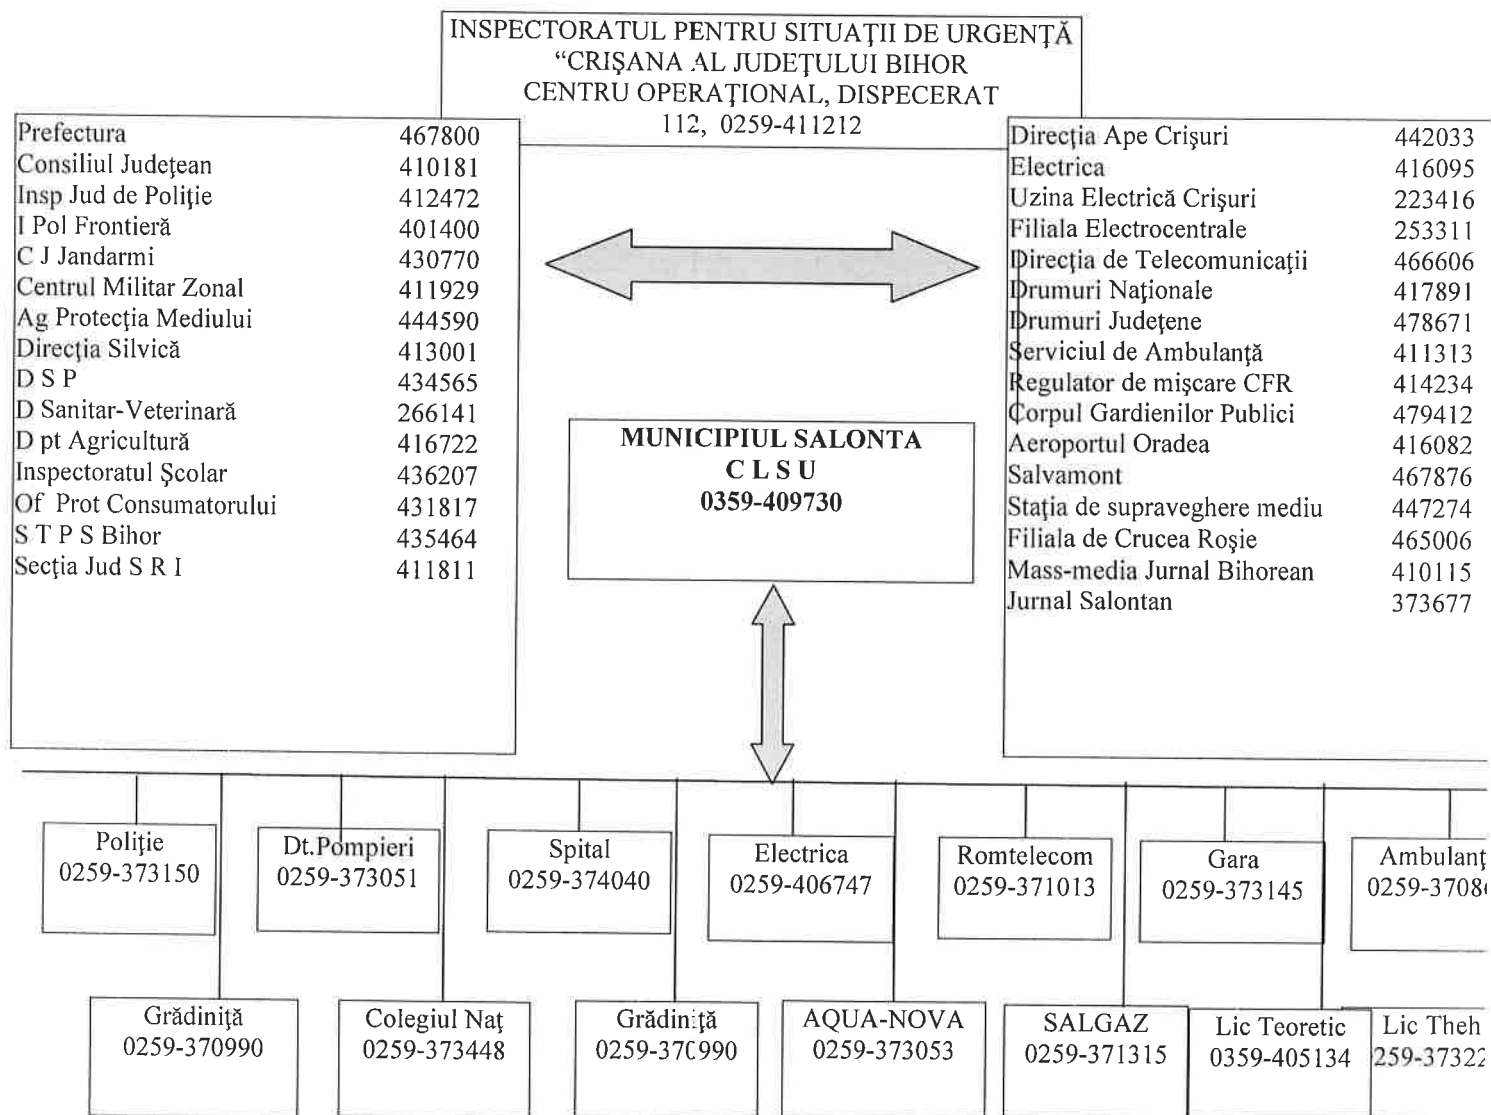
INSPECTORATUL PENTRU SITUAŢII DE URGENŢĂ
"CRIŞANA AL JUDEŢULUI BIHOR
CENTRU OPERAŢIONAL, DISPECERAT
112, 0259-411212

| | |
|---|---|
| Prefectura | 467800 |
| Consiliul Judeţean | 410181 |
| Insp Jud de Poliţie | 412472 |
| I Pol Frontieră | 401400 |
| C J Jandarmi | 430770 |
| Centrul Militar Zonal | 411929 |
| Ag Protecţia Mediului | 444590 |
| Direcţia Silvică | 413001 |
| D S P | 434565 |
| D Sanitar-Veterinară | 266141 |
| D pt Agricultură | 416722 |
| Inspectoratul Şcolar | 436207 |
| Of Prot Consumatorului | 431817 |
| S T P S Bihor | 435464 |
| Secţia Jud S R I | 411811 |

| | |
|---|---|
| Direcţia Ape Crişuri | 442033 |
| Electrica | 416095 |
| Uzina Electrică Crişuri | 223416 |
| Filiala Electrocentrale | 253311 |
| Direcţia de Telecomunicaţii | 466606 |
| Drumuri Naţionale | 417891 |
| Drumuri Judeţene | 478671 |
| Serviciul de Ambulanţă | 411313 |
| Regulator de mişcare CFR | 414234 |
| Corpul Gardienilor Publici | 479412 |
| Aeroportul Oradea | 416082 |
| Salvamont | 467876 |
| Staţia de supraveghere mediu | 447274 |
| Filiala de Crucea Roşie | 465006 |
| Mass-media Jurnal Bihorean | 410115 |
| Jurnal Salontan | 373677 |

MUNICIPIUL SALONTA
C L S U
0359-409730

Poliţie
0259-373150

Dt.Pompieri
0259-373051

Spital
0259-374040

Electrica
0259-406747

Romtelecom
0259-371013

Gara
0259-373145

Ambulanţ
0259-3708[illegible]

Grădiniţă
0259-370990

Colegiul Naţ
0259-373448

Grădiniţă
0259-370990

AQUA-NOVA
0259-373053

SALGAZ
0259-371315

Lic Teoretic
0359-405134

Lic Theh
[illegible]259-37322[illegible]